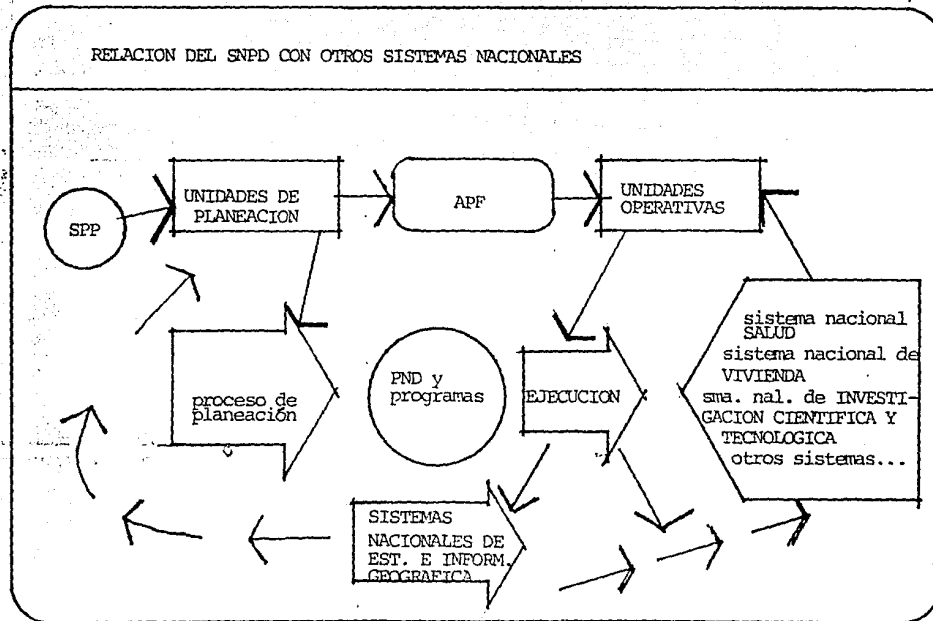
RELACION DEL SNPD CON OTROS SISTEMAS NACIONALES

SPP

UNIDADES DE PLANEACION

APF

UNIDADES OPERATIVAS

proceso de planeación

PND y programas

EJECUCION

sistema nacional SALUD
sistema nacional de VIVIENDA
sma. nal. de INVESTIGACION CIENTIFICA Y TECNOLOGICA
otros sistemas...

SISTEMAS NACIONALES DE EST. E INFORM. GEOGRAFICA